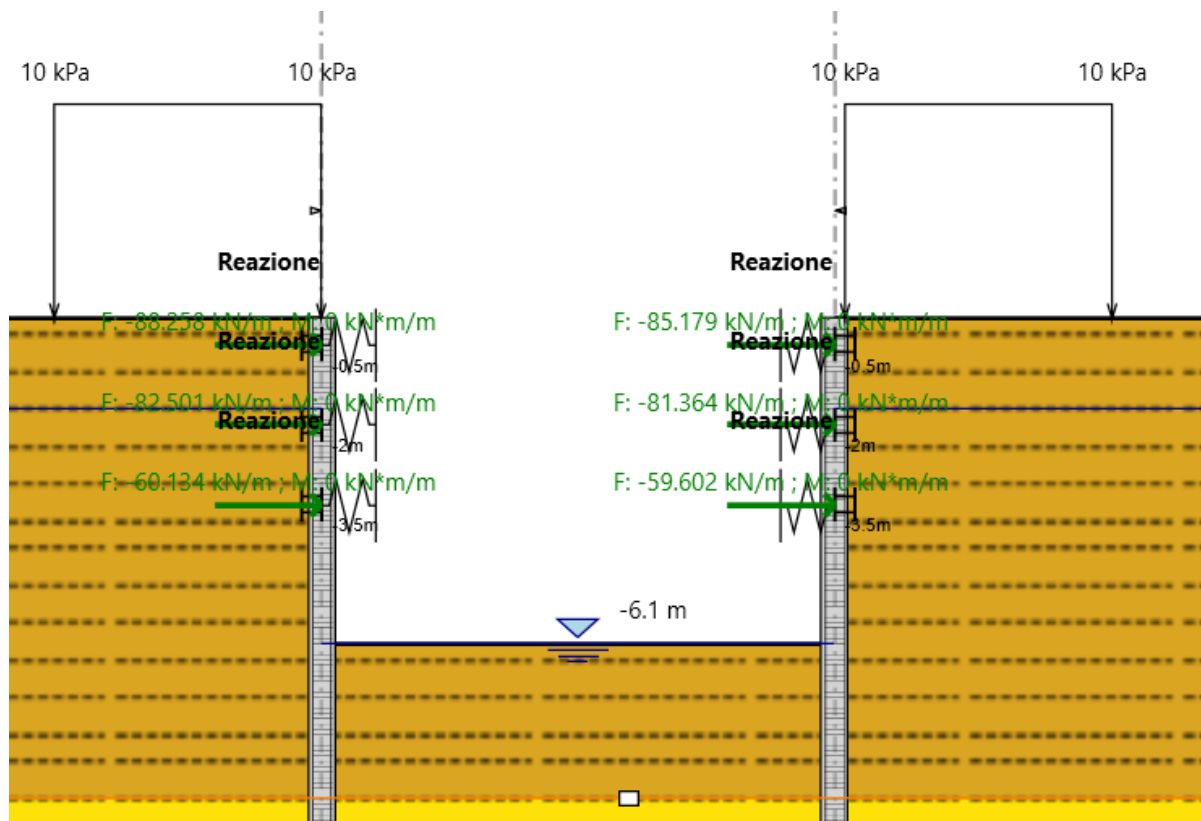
10 kPa
10 kPa
10 kPa
10 kPa

Reazione
Reazione

F: -88.258 kN/m ; M: 0 kN*m/m
Reazione
-0.5m
F: -82.501 kN/m ; M: 0 kN*m/m
Reazione
-2m
F: -60.134 kN/m ; M: 0 kN*m/m
-3.5m

F: -85.179 kN/m ; M: 0 kN*m/m
Reazione
-0.5m
F: -81.364 kN/m ; M: 0 kN*m/m
Reazione
-2m
F: -59.602 kN/m ; M: 0 kN*m/m
-3.5m

-6.1 m